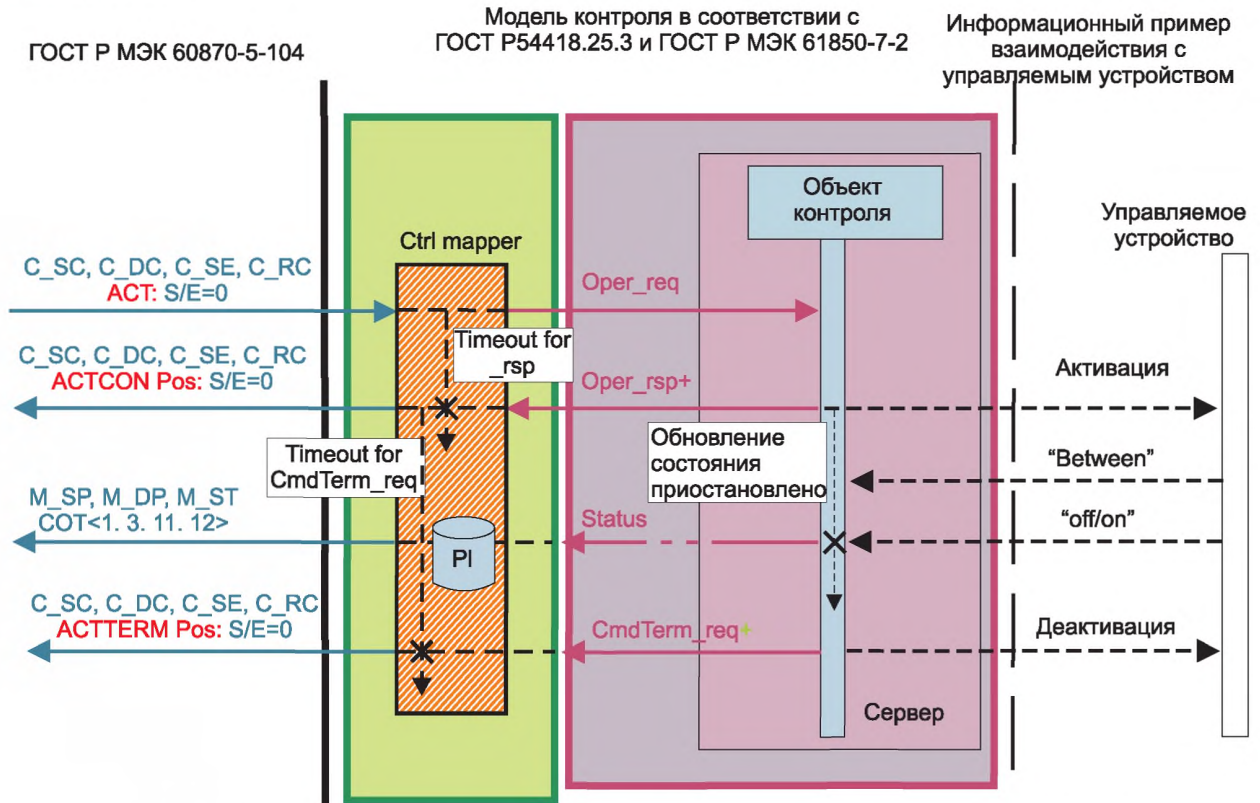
ГОСТ Р МЭК 60870-5-104

Модель контроля в соответствии с ГОСТ Р54418.25.3 и ГОСТ Р МЭК 61850-7-2

Информационный пример взаимодействия с управляемым устройством

Объект контроля

Управляемое устройство

Ctrl mapper

C_SC, C_DC, C_SE, C_RC
ACT: S/E=0

Oper_req

Timeout for _rsp

C_SC, C_DC, C_SE, C_RC
ACTCON Pos: S/E=0

Oper_rsp+

Активация

Timeout for CmdTerm_req

Обновление состояния приостановлено

"Between"

M_SP, M_DP, M_ST
COT<1. 3. 11. 12>

Status

"off/on"

PI

C_SC, C_DC, C_SE, C_RC
ACTTERM Pos: S/E=0

CmdTerm_req+

Деактивация

Сервер